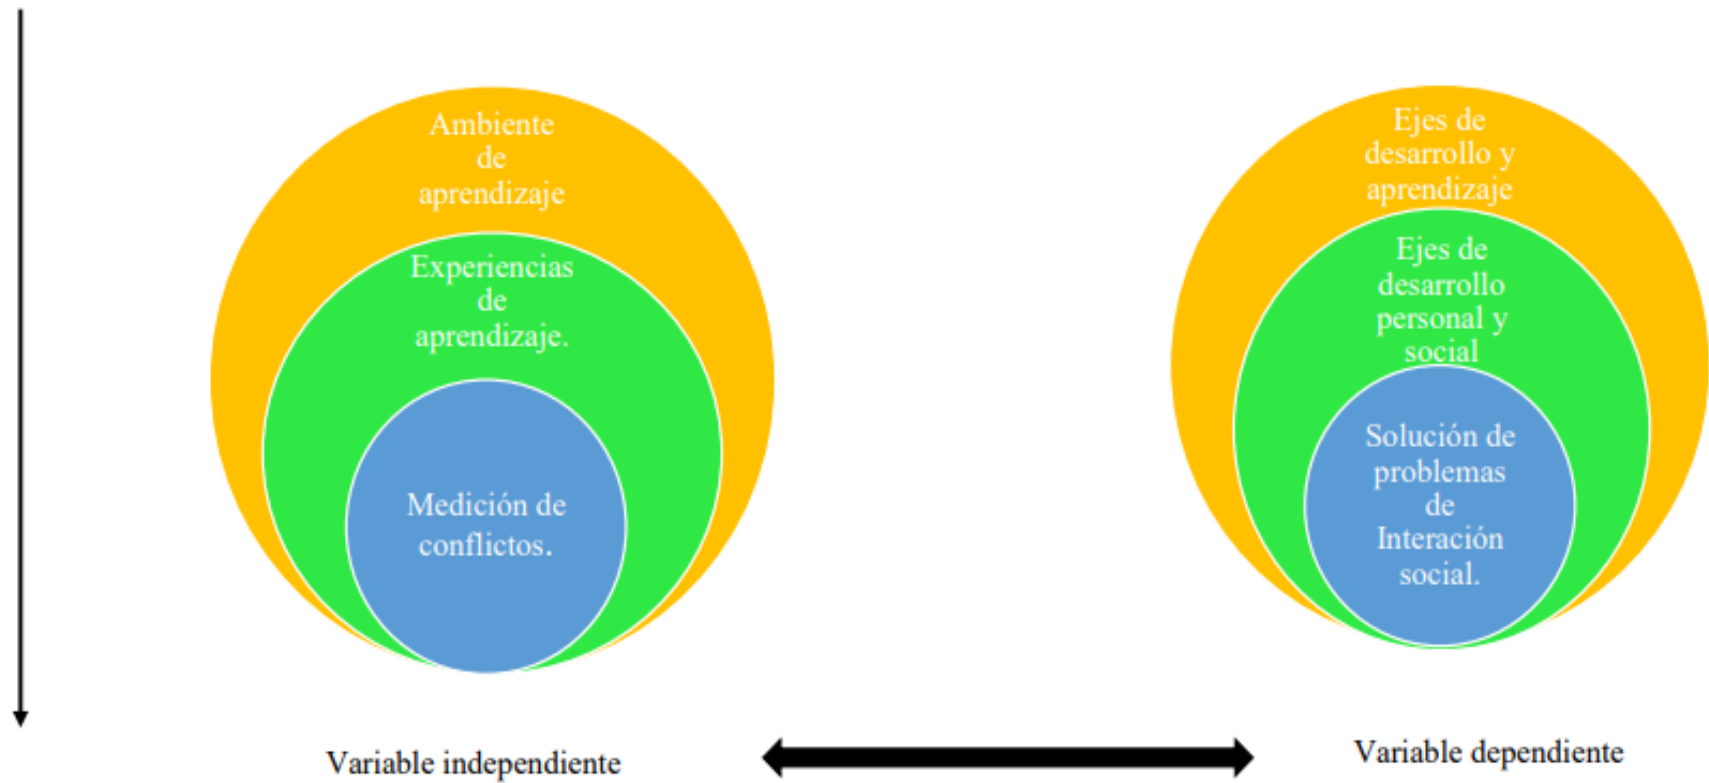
Ambiente de aprendizaje

Experiencias de aprendizaje.

Medición de conflictos.

Ejes de desarrollo y aprendizaje

Ejes de desarrollo personal y social

Solución de problemas de Interación social.

Variable independiente

Variable dependiente